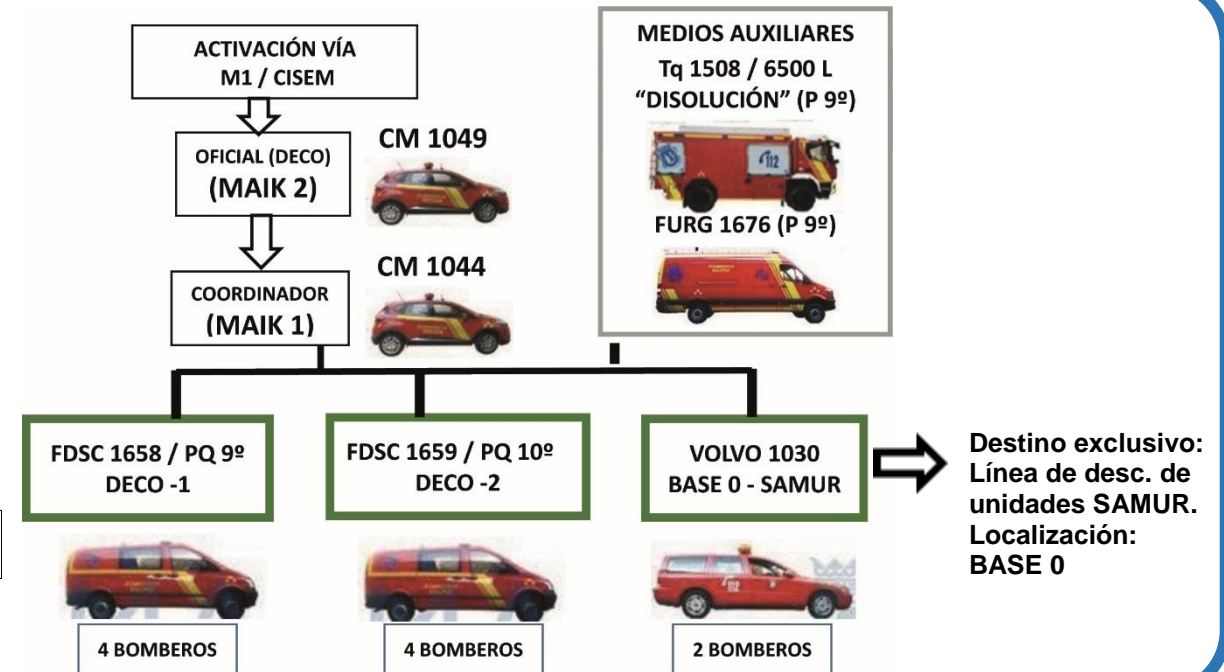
ACTIVACIÓN VÍA M1 / CISEM

OFICIAL (DECO)
(MAIK 2)

CM 1049

COORDINADOR
(MAIK 1)

CM 1044

MEDIOS AUXILIARES
Tq 1508 / 6500 L
"DISOLUCIÓN" (P 9º)

FURG 1676 (P 9º)

FDSC 1658 / PQ 9º
DECO -1

FDSC 1659 / PQ 10º
DECO -2

VOLVO 1030
BASE 0 - SAMUR

Destino exclusivo: Línea de desc. de unidades SAMUR. Localización: BASE 0

4 BOMBEROS

4 BOMBEROS

2 BOMBEROS